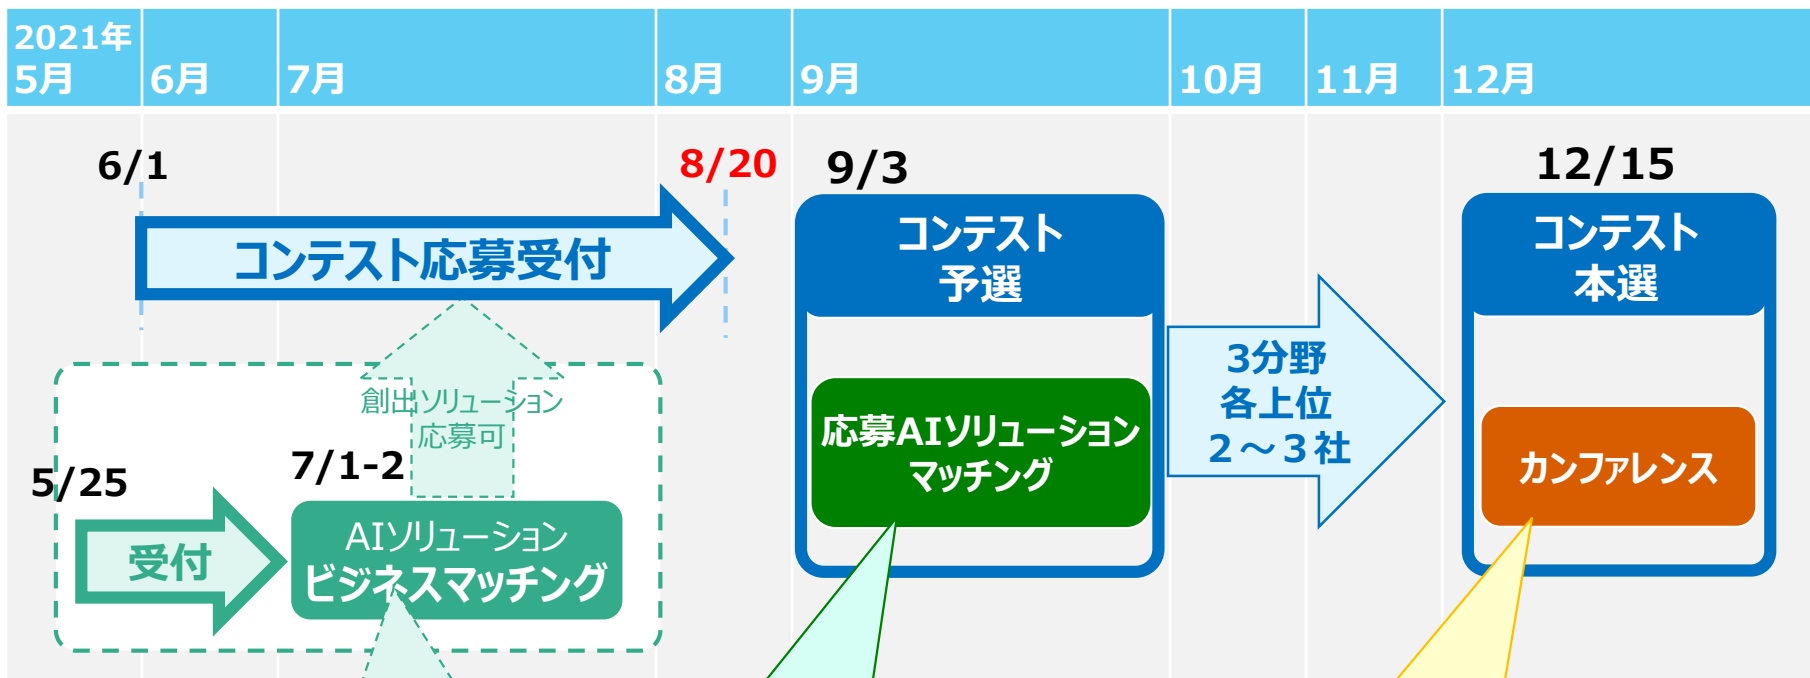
| 2021年 5月 | 6月 | 7月 | 8月 | 9月 | 10月 | 11月 | 12月 |
|---|---|---|---|---|---|---|---|

6/1

8/20

9/3

12/15

コンテスト応募受付

コンテスト
予選

コンテスト
本選

創出ソリューション
応募可

5/25

7/1-2

受付

AIソリューション
ビジネスマッチング

応募AIソリューション
マッチング

3分野
各上位
2～3社

カンファレンス